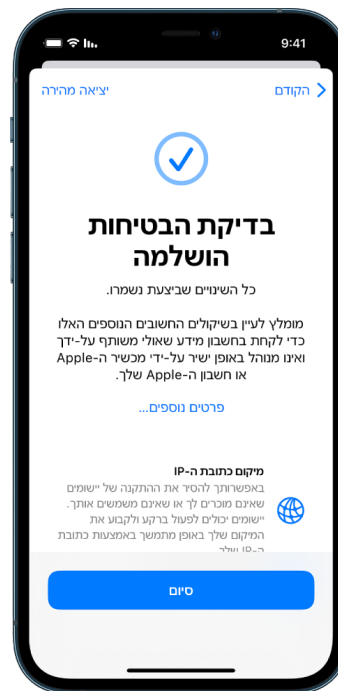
9:41

הקודם

יציאה מהירה

בדיקת הבטיחות הושלמה

כל השינויים שביצעת נשמרו.

מומלץ לעיין בשיקולים החשובים הנוספים האלו כדי לקחת בחשבון מידע שאולי משותף על-ידך ואינו מנוהל באופן ישיר על-ידי מכשיר ה-Apple או חשבון ה-Apple שלך.

פרטים נוספים...

מיקום כתובת ה-IP

באפשרותך להסיר את ההתקנה של יישומים שאינם מוכרים לך או שאינם משמשים אותך. יישומים יכולים לפעול ברקע ולקבוע את המיקום שלך באופן מתמשך באמצעות כתובת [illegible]

סיום